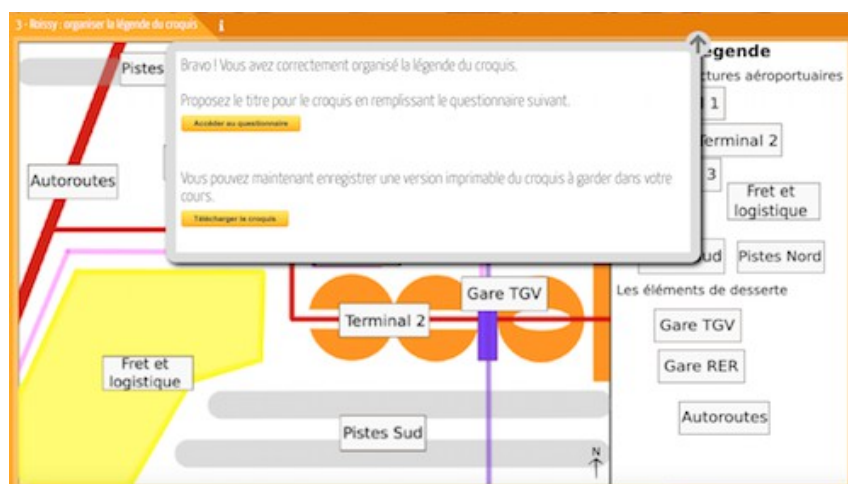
3 - Roissy : organiser la légende du croquis

Pistes

Autoroutes

Bravo ! Vous avez correctement organisé la légende du croquis.

Proposez le titre pour le croquis en remplissant le questionnaire suivant.

Accéder au questionnaire

Vous pouvez maintenant enregistrer une version imprimable du croquis à garder dans votre cours.

Télécharger le croquis

égende
ctures aéroportuaires
1
Terminal 2
3
Fret et logistique
ud
Pistes Nord
Les éléments de desserte
Gare TGV
Gare RER
Autoroutes

Gare TGV
Terminal 2
Fret et logistique
Pistes Sud
N